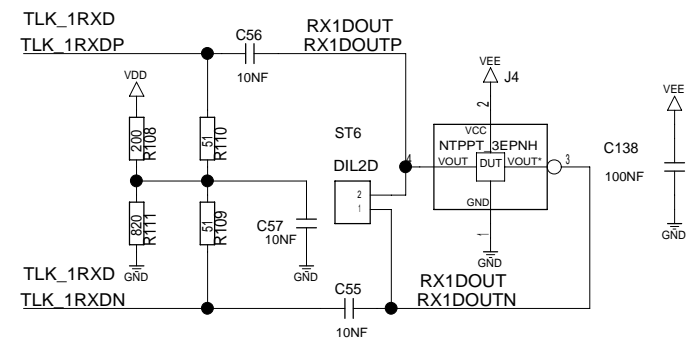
TLK_1RXD
TLK_1RXDP
C56
10NF
RX1DOUT
RX1DOUTP
VDD
200
R108
51
R110
820
R111
GND
51
R109
C57
10NF
GND
ST6
DIL2D
2
1
4
VEE
J4
2
VCC
NTPPT_3EPNH
VOUT
DUT
VOUT*
3
GND
1
GND
C138
100NF
VEE
GND
TLK_1RXD
TLK_1RXDN
C55
10NF
RX1DOUT
RX1DOUTN